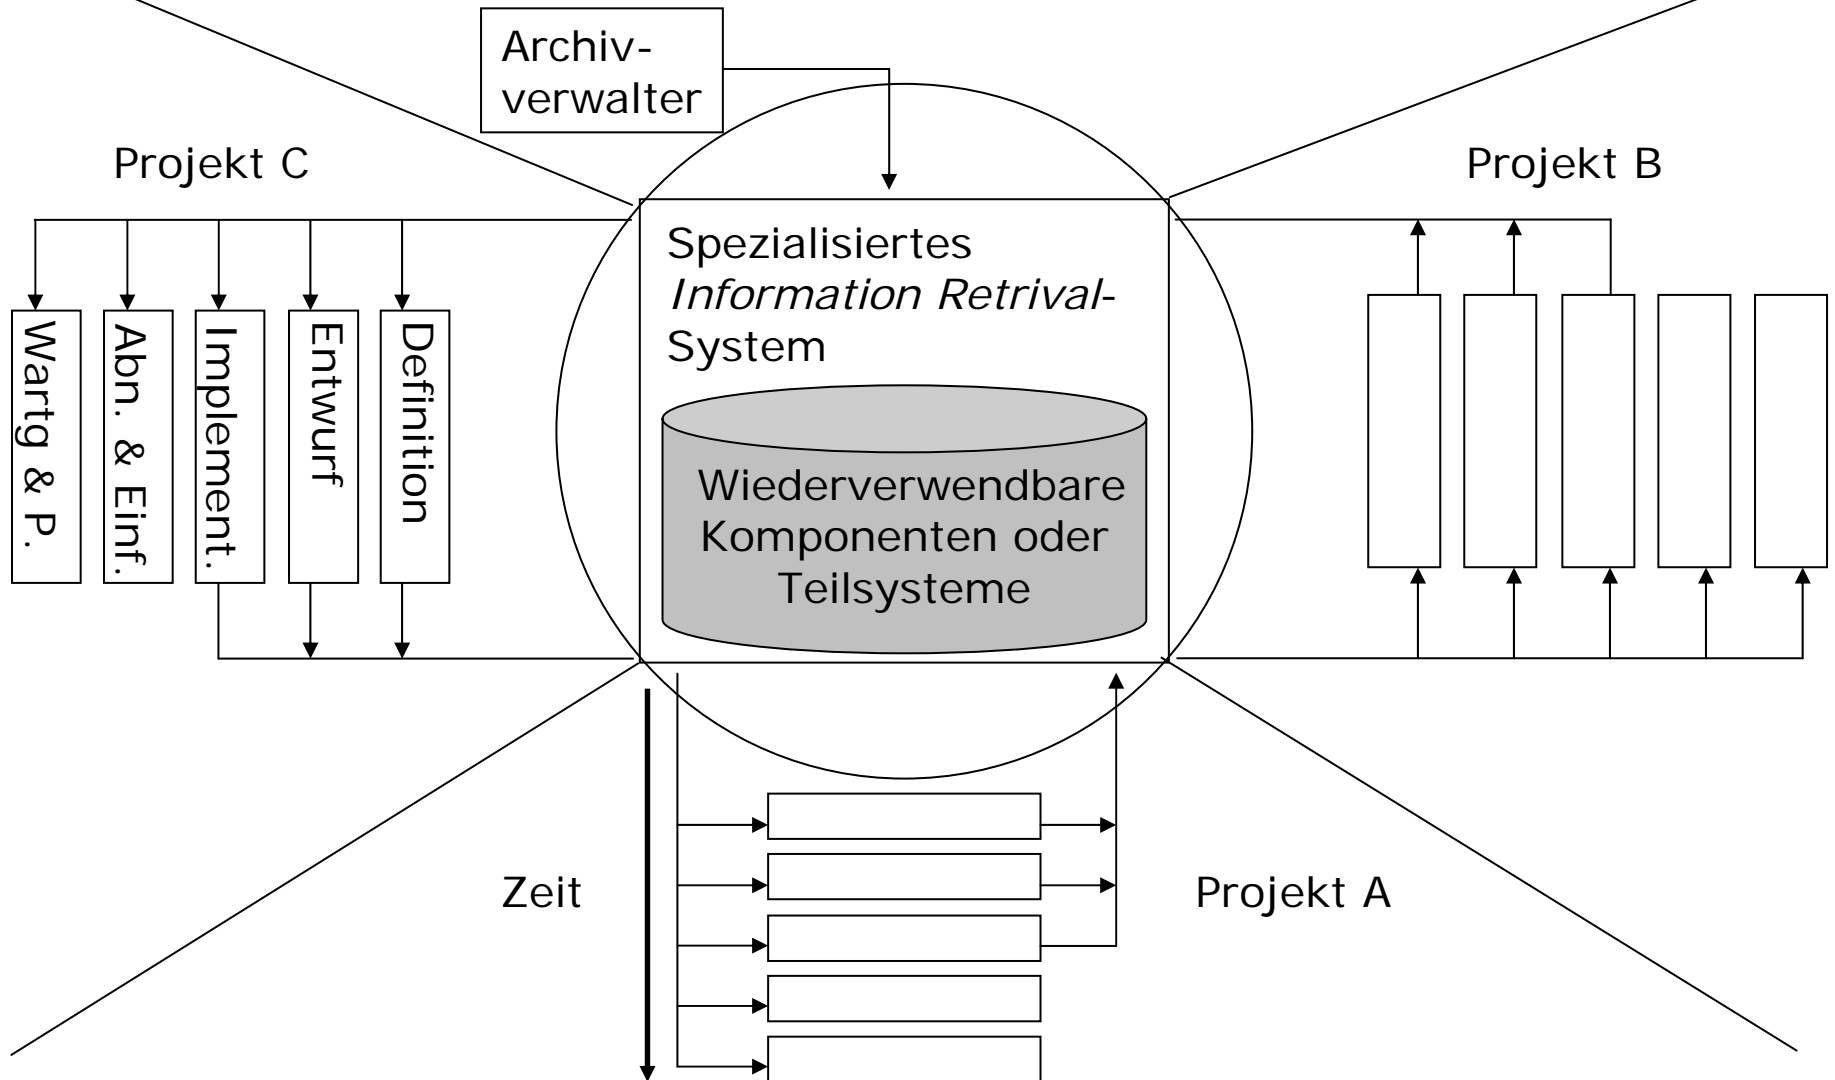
Archivverwalter

Projekt C

Projekt B

Spezialisiertes *Information Retrival*-System

Wiederverwendbare Komponenten oder Teilsysteme

Wartg & P.

Abn. & Einf.

Implement.

Entwurf

Definition

Zeit

Projekt A